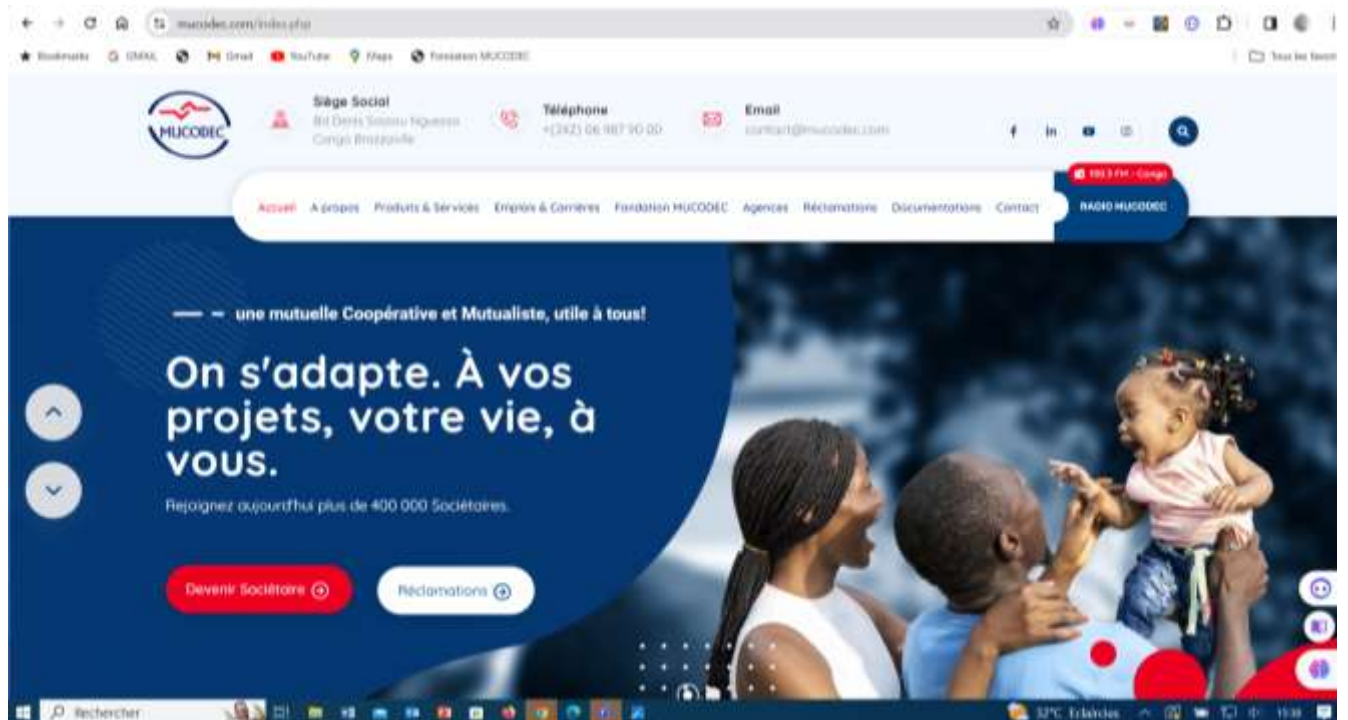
mucodec.com/index.php

Bookmarks GMAIL Gmail YouTube Maps Fondation MUCODEC

Tous les favoris

MUCODEC

Siège Social
Bd Denis Sassou Nguesso
Congo Brazzaville

Téléphone
+(242) 06 987 90 00

Email
contact@mucodec.com

101.3 FM - Congo

Accueil A propos Produits & Services Emplois & Carrières Fondation MUCODEC Agences Réclamations Documentations Contact RADIO MUCODEC

— – une mutuelle Coopérative et Mutualiste, utile à tous!

On s'adapte. À vos projets, votre vie, à vous.

Rejoignez aujourd'hui plus de 400 000 Sociétaires.

Devenir Sociétaire

Réclamations

Rechercher

32°C Eclaircies